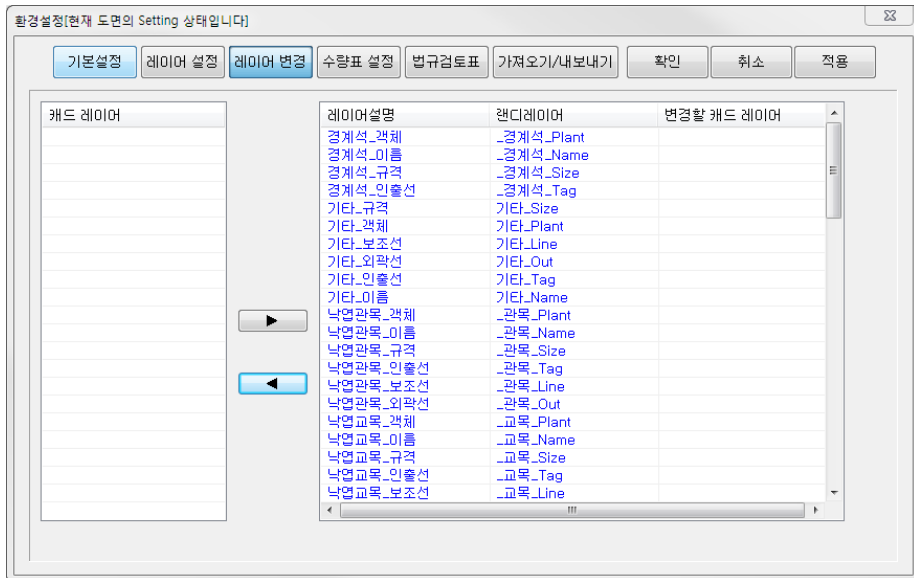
환경설정[현재 도면의 Setting 상태입니다]

기본설정 | 레이어 설정 | 레이어 변경 | 수량표 설정 | 법규검토표 | 가져오기/내보내기 | 확인 | 취소 | 적용

캐드 레이어

| 레이어설명 | 랜디레이어 | 변경할 캐드 레이어 |
|---|---|---|
| 경계석_객체 | _경계석_Plant | |
| 경계석_이름 | _경계석_Name | |
| 경계석_규격 | _경계석_Size | |
| 경계석_인출선 | _경계석_Tag | |
| 기타_규격 | 기타_Size | |
| 기타_객체 | 기타_Plant | |
| 기타_보조선 | 기타_Line | |
| 기타_외곽선 | 기타_Out | |
| 기타_인출선 | 기타_Tag | |
| 기타_이름 | 기타_Name | |
| 낙엽관목_객체 | _관목_Plant | |
| 낙엽관목_이름 | _관목_Name | |
| 낙엽관목_규격 | _관목_Size | |
| 낙엽관목_인출선 | _관목_Tag | |
| 낙엽관목_보조선 | _관목_Line | |
| 낙엽관목_외곽선 | _관목_Out | |
| 낙엽교목_객체 | _교목_Plant | |
| 낙엽교목_이름 | _교목_Name | |
| 낙엽교목_규격 | _교목_Size | |
| 낙엽교목_인출선 | _교목_Tag | |
| 낙엽교목_보조선 | _교목_Line | |

III